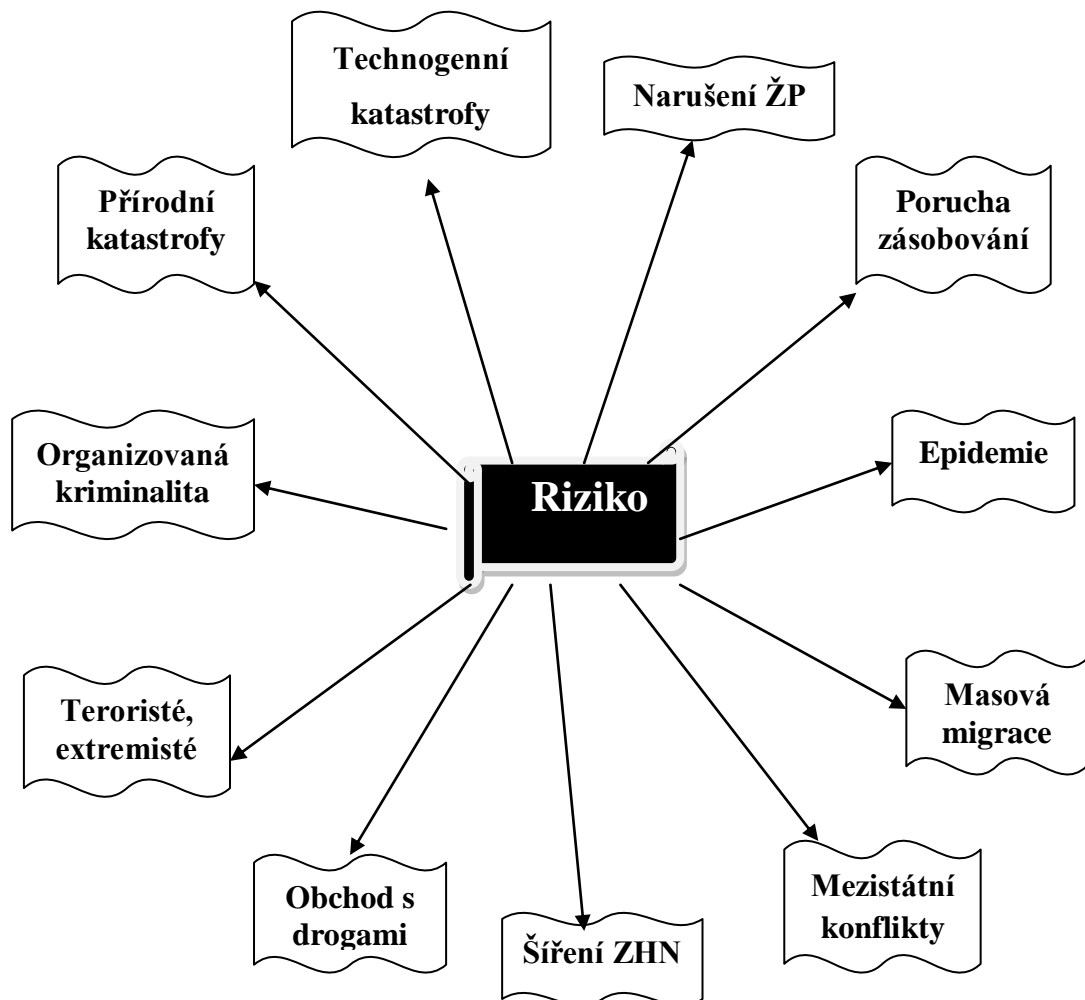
Riziko

Technogenní katastrofy

Narušení ŽP

Přírodní katastrofy

Porucha zásobování

Organizovaná kriminalita

Epidemie

Teroristé, extremisté

Masová migrace

Obchod s drogami

Šíření ZHN

Mezistátní konflikty